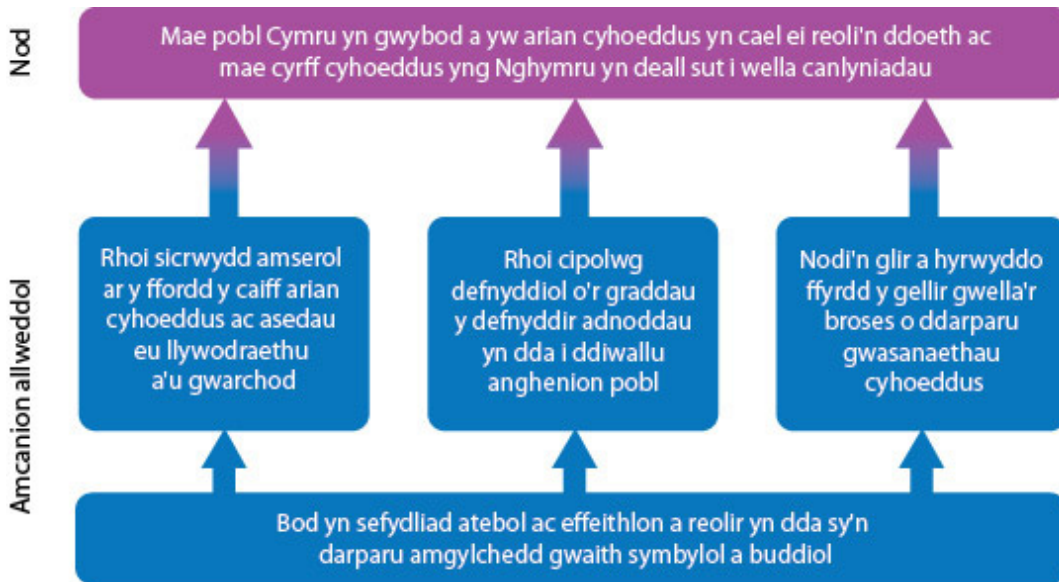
Nod

Mae pobl Cymru yn gwybod a yw arian cyhoeddus yn cael ei reoli'n ddoeth ac mae cyrff cyhoeddus yng Nghymru yn deall sut i wella canlyniadau

Amcanion allweddol

Rhoi sicrwydd amserol ar y ffordd y caiff arian cyhoeddus ac asedau eu llywodraethu a'u gwarchod

Rhoi cipolwg defnyddiol o'r graddau y defnyddir adnoddau yn dda i ddiwallu anghenion pobl

Nodi'n glir a hyrwyddo ffyrdd y gellir gwella'r broses o ddarparu gwasanaethau cyhoeddus

Bod yn sefydliad atebol ac effeithlon a reolir yn dda sy'n darparu amgylchedd gwaith symbylol a buddiol